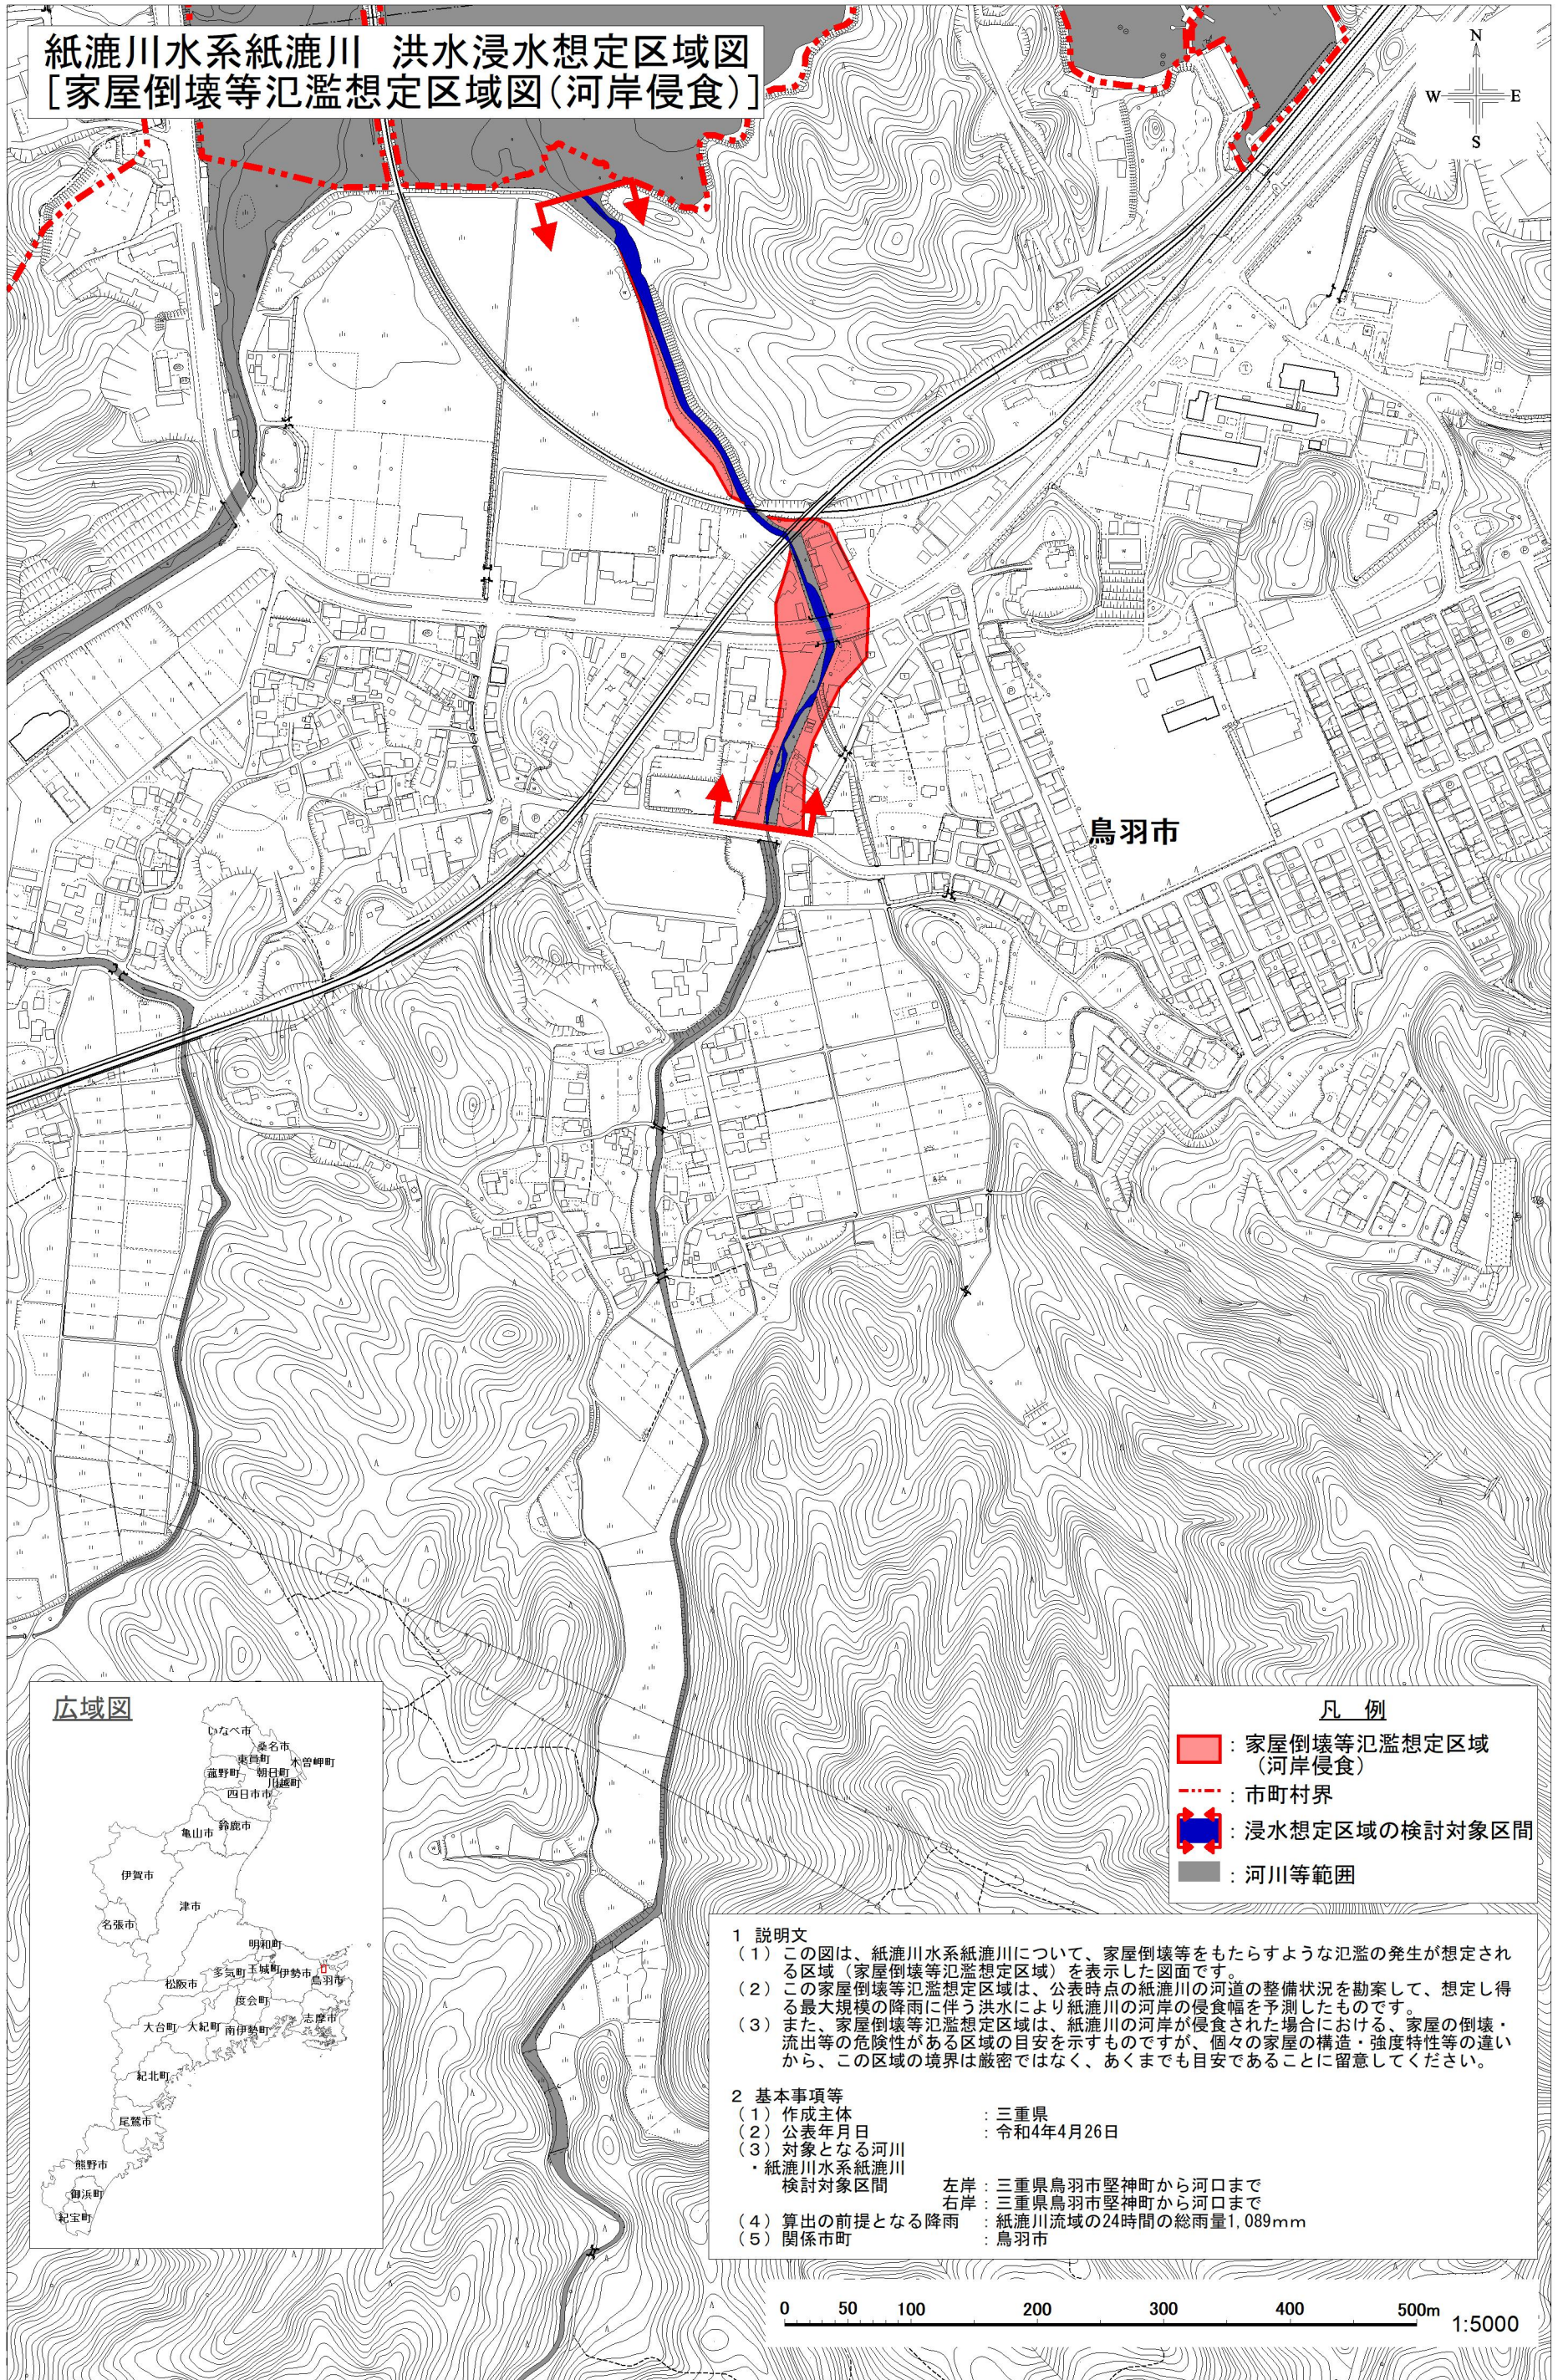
紙漉川水系紙漉川 洪水浸水想定区域図
[家屋倒壊等氾濫想定区域図(河岸侵食)]

N
W E
S

鳥羽市

広域図
いなべ市
桑名市
東員町
木曽岬町
菰野町
朝日町
川越町
四日市市
鈴鹿市
亀山市
伊賀市
津市
名張市
明和町
多気町
玉城町
伊勢市
鳥羽市
松阪市
度会町
大台町
大紀町
南伊勢町
志摩市
紀北町
尾鷲市
熊野市
御浜町
紀宝町

凡 例
: 家屋倒壊等氾濫想定区域(河岸侵食)
: 市町村界
: 浸水想定区域の検討対象区間
: 河川等範囲

1 説明文
(1) この図は、紙漉川水系紙漉川について、家屋倒壊等をもたらすような氾濫の発生が想定される区域(家屋倒壊等氾濫想定区域)を表示した図面です。
(2) この家屋倒壊等氾濫想定区域は、公表時点の紙漉川の河道の整備状況を勘案して、想定し得る最大規模の降雨に伴う洪水により紙漉川の河岸の侵食幅を予測したものです。
(3) また、家屋倒壊等氾濫想定区域は、紙漉川の河岸が侵食された場合における、家屋の倒壊・流出等の危険性がある区域の目安を示すものですが、個々の家屋の構造・強度特性等の違いから、この区域の境界は厳密ではなく、あくまでも目安であることに留意してください。

2 基本事項等
(1) 作成主体 : 三重県
(2) 公表年月日 : 令和4年4月26日
(3) 対象となる河川
・紙漉川水系紙漉川
検討対象区間 左岸 : 三重県鳥羽市堅神町から河口まで
右岸 : 三重県鳥羽市堅神町から河口まで
(4) 算出の前提となる降雨 : 紙漉川流域の24時間の総雨量1,089mm
(5) 関係市町 : 鳥羽市

0 50 100 200 300 400 500m
1:5000